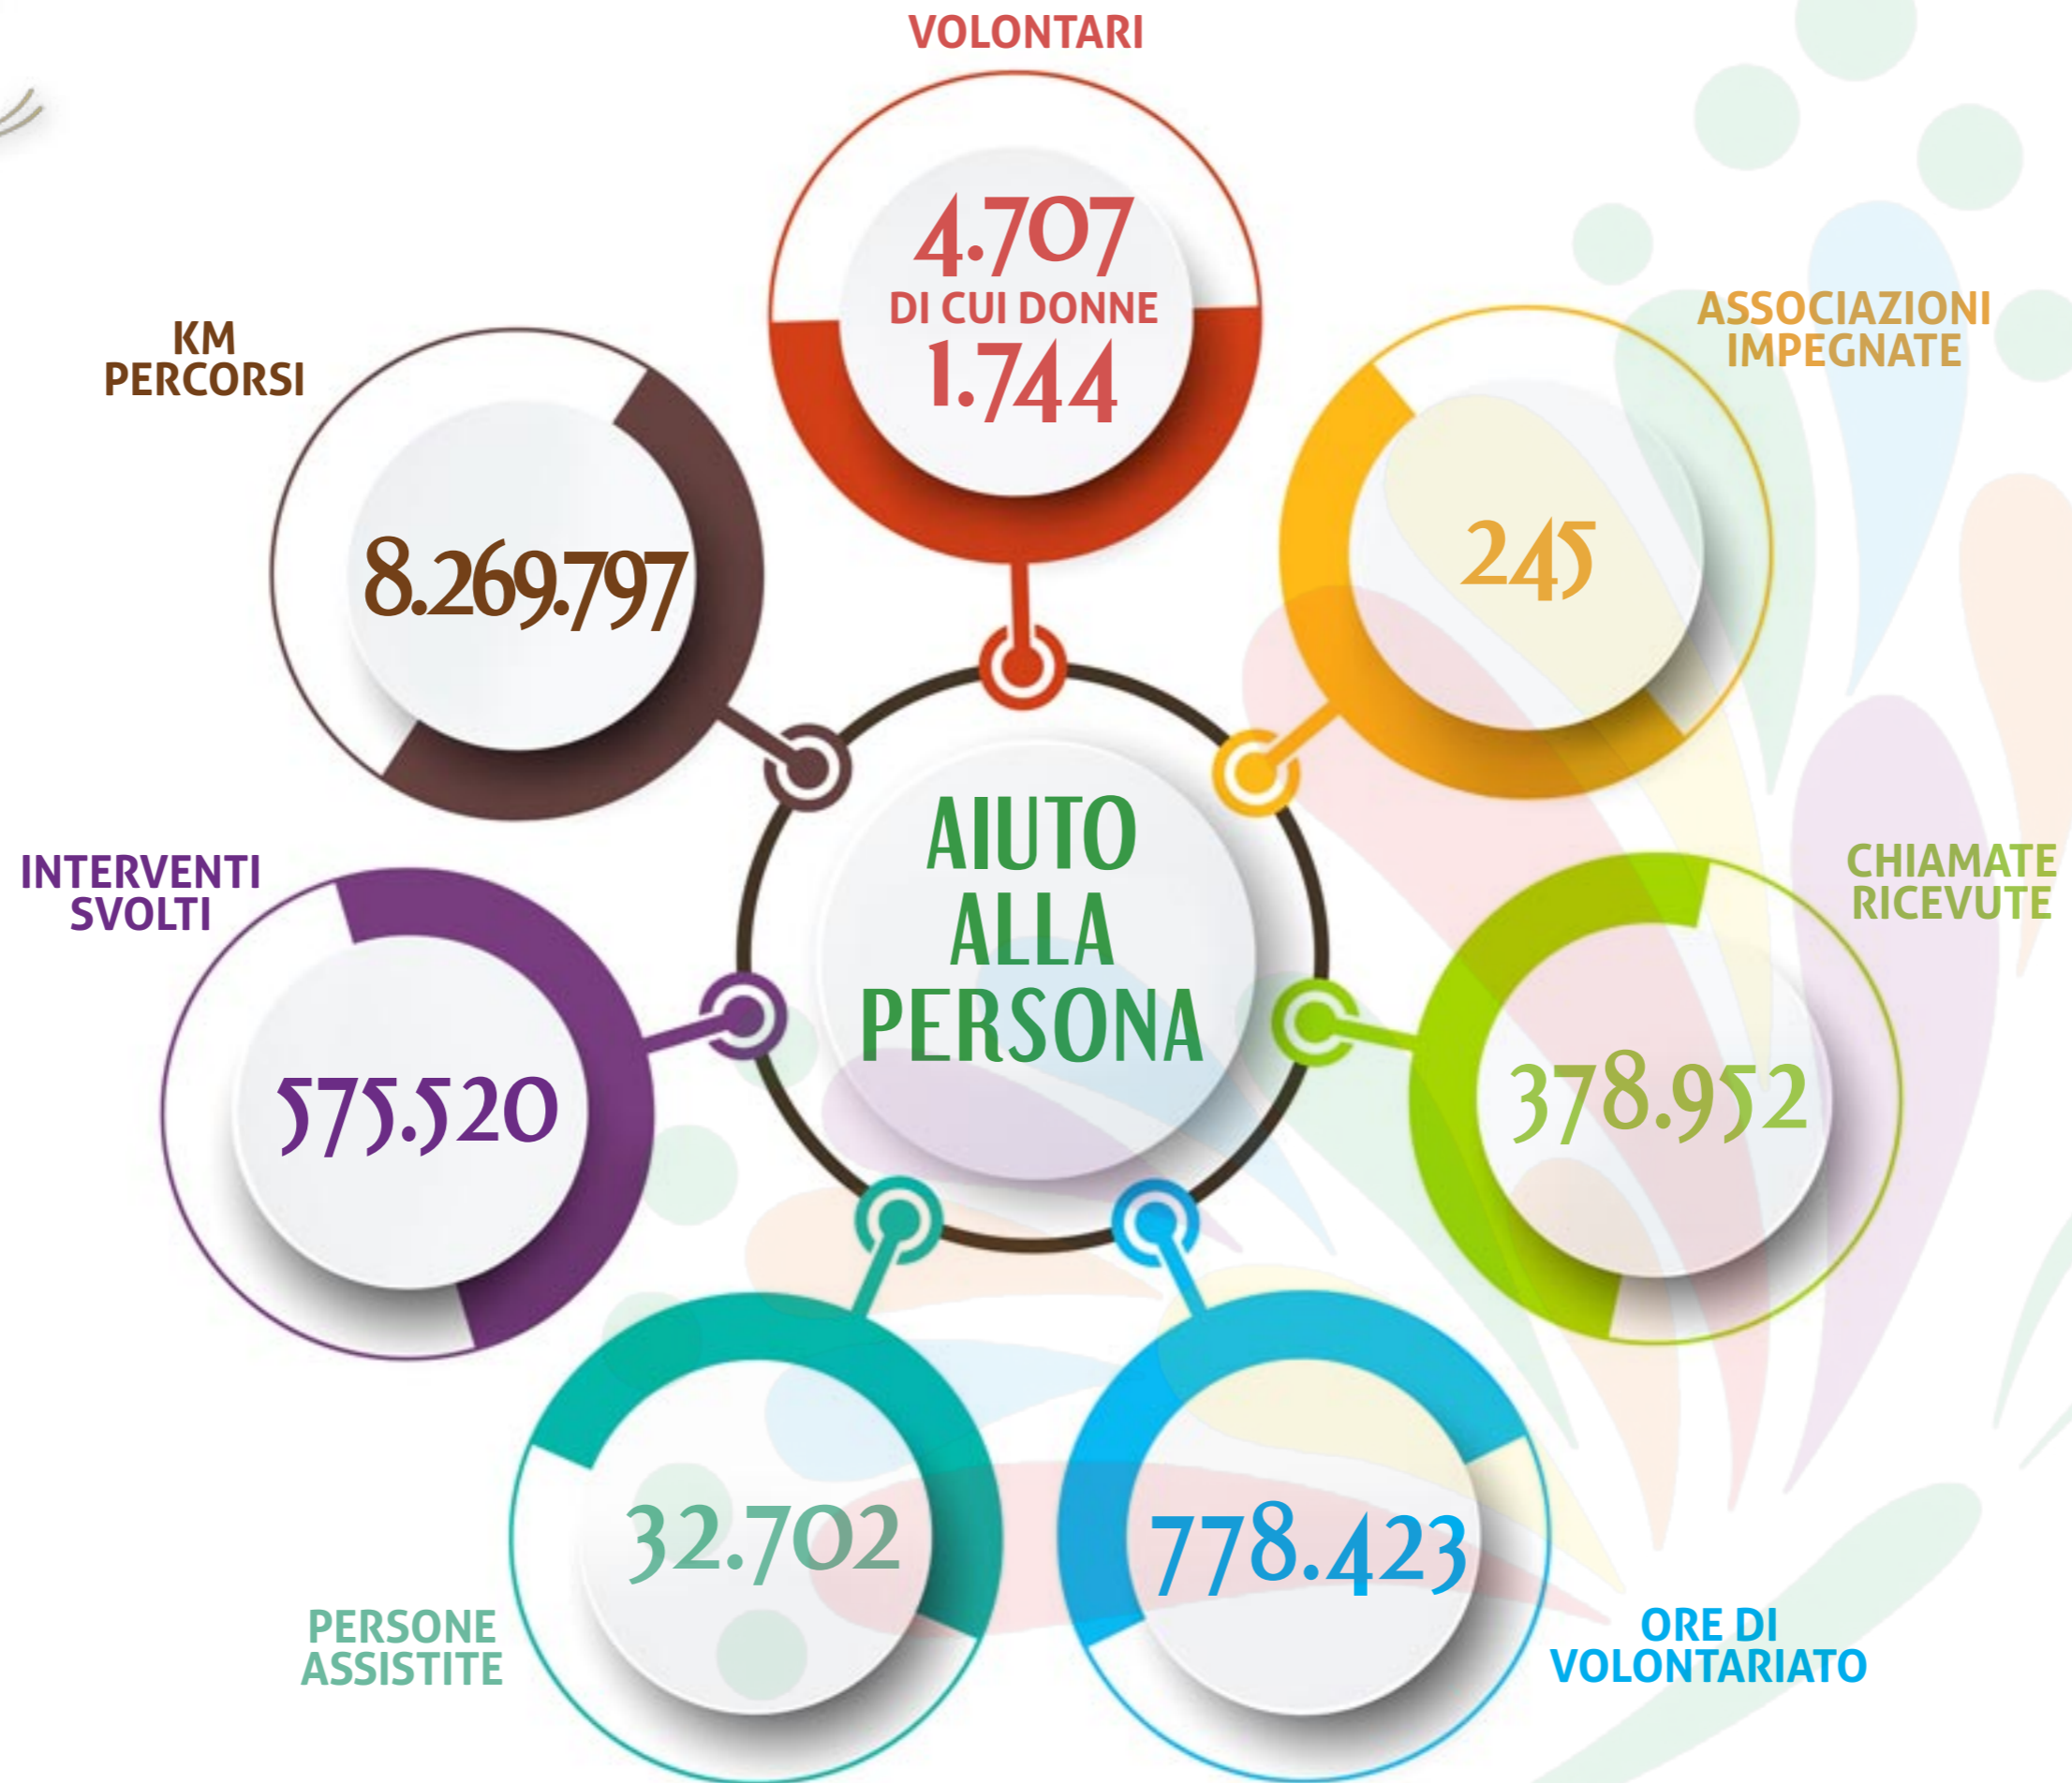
VOLONTARI
4.707
DI CUI DONNE
1.744

KM PERCORSI
8.269.797

ASSOCIAZIONI IMPEGNATE
245

AIUTO ALLA PERSONA

INTERVENTI SVOLTI
575.520

CHIAMATE RICEVUTE
378.952

32.702
PERSONE ASSISTITE

778.423
ORE DI VOLONTARIATO